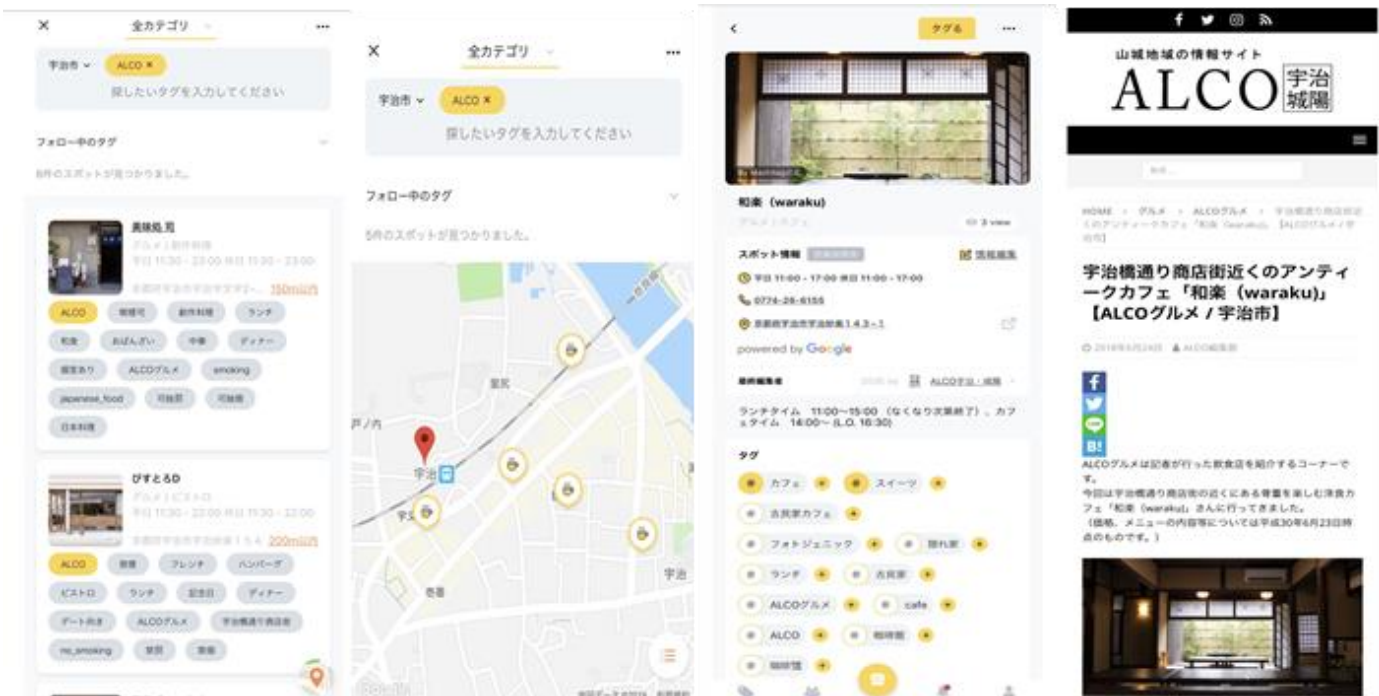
×
全カテゴリ
…
宇治市
ALCO ×
探したいタグを入力してください
フォロー中のタグ
8件のスポットが見つかりました。

美味処 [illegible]
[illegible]
平日 11:30 - 22:00 休日 11:30 - 22:00
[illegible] 150m以内
ALCO
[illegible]
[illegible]
ランチ
和食
おばんざい
中華
ディナー
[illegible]
ALCOグルメ
smoking
japanese_food
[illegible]
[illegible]
日本料理

びすとるD
グルメ / ビストロ
平日 11:30 - 22:00 休日 11:30 - 22:00
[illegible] 200m以内
ALCO
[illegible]
フレンチ
ハンバーグ
ビストロ
ランチ
記念日
ディナー
デート向き
ALCOグルメ
宇治橋通り商店街
no_smoking
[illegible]
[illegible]

×
全カテゴリ
…
宇治市
ALCO ×
探したいタグを入力してください
フォロー中のタグ
5件のスポットが見つかりました。
戸ノ内
宇治
宇治
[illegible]

<
タグる
…
和楽（waraku）
グルメ / カフェ
3 view
スポット情報
情報編集
平日 11:00 - 17:00 休日 11:00 - 17:00
0774-26-6155
京都府宇治市宇治妙楽1 4 3 - 1
powered by Google
最終編集者
ALCO宇治・城陽
ランチタイム　11:00~15:00（なくなり次第終了）、カフェタイム　14:00~（L.O. 16:30）
タグ
カフェ
スイーツ
古民家カフェ
フォトジェニック
隠れ家
ランチ
古民家
ALCOグルメ
cafe
ALCO
珈琲館
珈琲館

山城地域の情報サイト
ALCO 宇治 城陽
HOME > グルメ > ALCOグルメ > 宇治橋通り商店街近くのアンティークカフェ「和楽（waraku）」【ALCOグルメ / 宇治市】
宇治橋通り商店街近くのアンティークカフェ「和楽（waraku）」【ALCOグルメ / 宇治市】
2018年6月24日　ALCO編集部
B!
ALCOグルメは記者が行った飲食店を紹介するコーナーです。
今回は宇治橋通り商店街の近くにある骨董を楽しむ洋食カフェ「和楽（waraku）」さんに行ってきました。
（価格、メニューの内容等については平成30年6月23日時点のものです。）